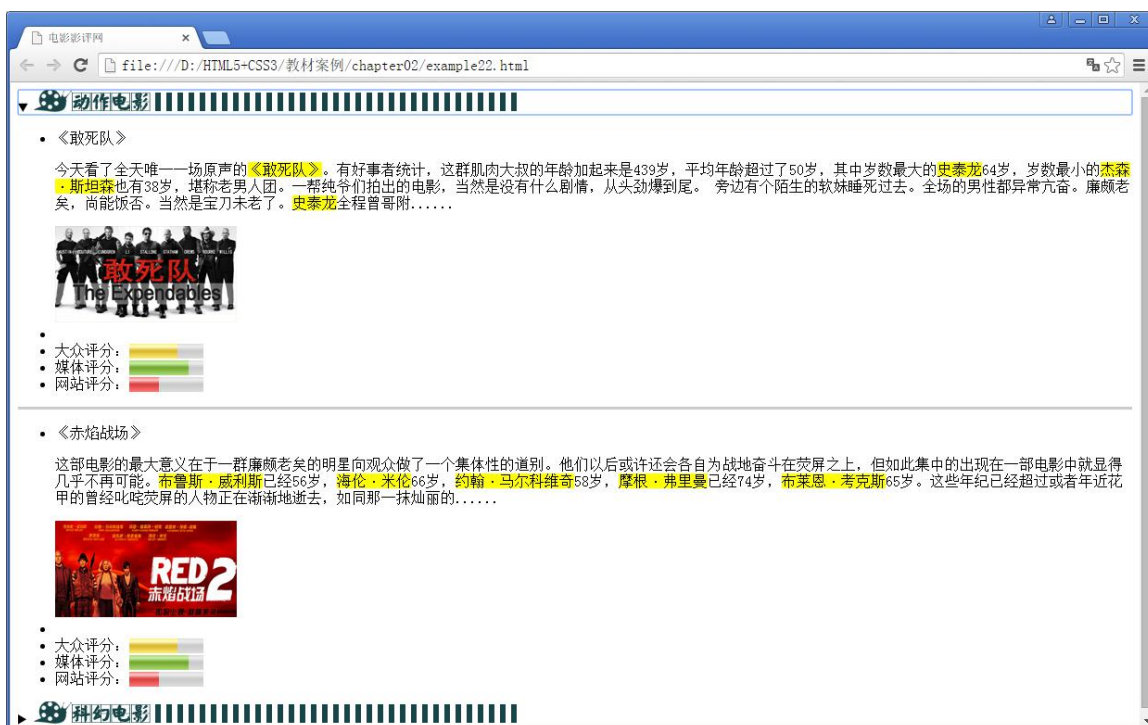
电影影评网
×
file:///D:/HTML5+CSS3/教材案例/chapter02/example22.html
动作电影

• 《敢死队》

今天看了全天唯一一场原声的《敢死队》。有好事者统计，这群肌肉大叔的年龄加起来是439岁，平均年龄超过了50岁，其中岁数最大的史泰龙64岁，岁数最小的杰森·斯坦森也有38岁，堪称老男人团。一帮纯爷们拍出的电影，当然是没有什么剧情，从头劲爆到尾。 旁边有个陌生的软妹睡死过去。全场的男性都异常亢奋。廉颇老矣，尚能饭否。当然是宝刀未老了。史泰龙全程曾哥附......

敢死队
The Expendables

•
• 大众评分：
• 媒体评分：
• 网站评分：

• 《赤焰战场》

这部电影的最大意义在于一群廉颇老矣的明星向观众做了一个集体性的道别。他们以后或许还会各自为战地奋斗在荧屏之上，但如此集中的出现在一部电影中就显得几乎不再可能。布鲁斯·威利斯已经56岁，海伦·米伦66岁，约翰·马尔科维奇58岁，摩根·弗里曼已经74岁，布莱恩·考克斯65岁。这些年纪已经超过或者年近花甲的曾经叱咤荧屏的人物正在渐渐地逝去，如同那一抹灿丽的......

RED 2
赤焰战场

•
• 大众评分：
• 媒体评分：
• 网站评分：

科幻电影